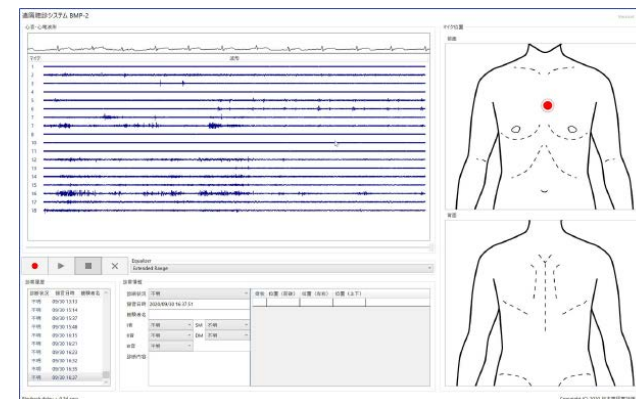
遠隔聴診システム BMP-2

心音・心電波形

マイク

波形

1
2
3
4
5
6
7
8
9
10
11
12
13
14
15
16
17
18

マイク位置

前面

背面

Equalizer
Extended Range

診療履歴

| 診療状況 | 録音日時 | 診断番号 |
|---|---|---|
| 不明 | 09/30 13:12 | |
| 不明 | 09/30 13:14 | |
| 不明 | 09/30 15:27 | |
| 不明 | 09/30 15:48 | |
| 不明 | 09/30 16:11 | |
| 不明 | 09/30 16:21 | |
| 不明 | 09/30 16:23 | |
| 不明 | 09/30 16:32 | |
| 不明 | 09/30 16:35 | |
| 不明 | 09/30 16:37 | |

診療情報

診療状況 不明
録音日時 2024/09/30 16:37:31
診断番号
I音 不明 SM 不明
II音 不明 DM 不明
雑音 不明
診察所見

| 音名 | 位置（前面） | 位置（背面） | 位置（上下） |
|---|---|---|---|

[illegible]

Copyright (C) 2024 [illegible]